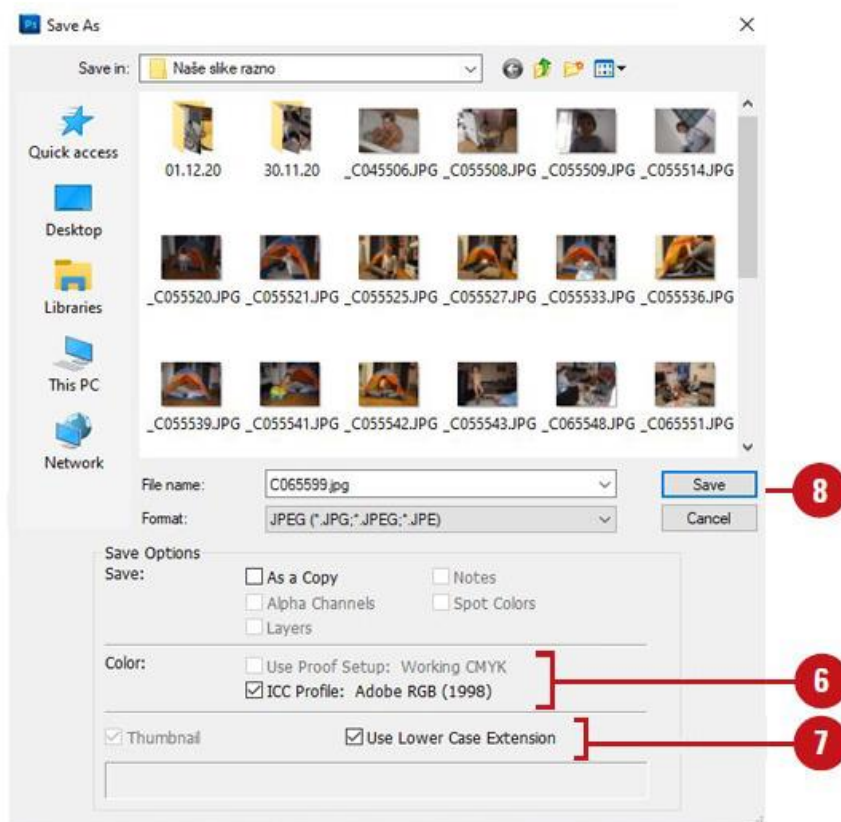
Ps Save As

Save in: Naše slike razno

Quick access

Desktop

Libraries

This PC

Network

01.12.20 30.11.20 _C045506.JPG _C055508.JPG _C055509.JPG _C055514.JPG

_C055520.JPG _C055521.JPG _C055525.JPG _C055527.JPG _C055533.JPG _C055536.JPG

_C055539.JPG _C055541.JPG _C055542.JPG _C055543.JPG _C065548.JPG _C065551.JPG

File name: C065599.jpg

Format: JPEG (*.JPG;*.JPEG;*.JPE)

Save

Cancel

8

Save Options

Save: As a Copy Notes

Alpha Channels Spot Colors

Layers

Color: Use Proof Setup: Working CMYK

ICC Profile: Adobe RGB (1998)

6

Thumbnail Use Lower Case Extension

7